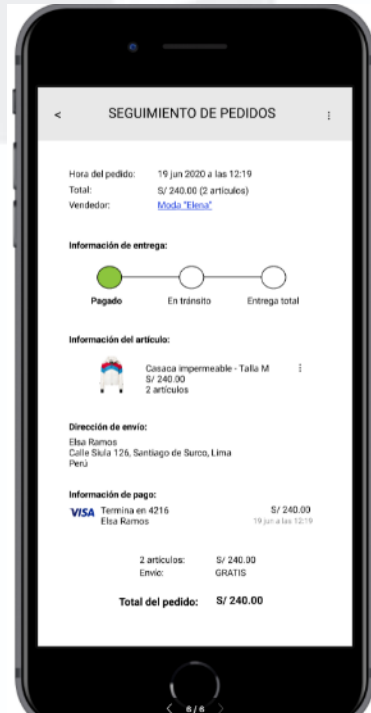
<
SEGUIMIENTO DE PEDIDOS
⋮

Hora del pedido: 19 jun 2020 a las 12:19
Total: S/ 240.00 (2 artículos)
Vendedor: Moda "Elena"

Información de entrega:

Pagado
En tránsito
Entrega total

Información del artículo:

Casaca impermeable - Talla M
S/ 240.00
2 artículos

Dirección de envío:
Elsa Ramos
Calle Siula 126, Santiago de Surco, Lima
Perú

Información de pago:
VISA Termina en 4216
Elsa Ramos
S/ 240.00
19 jun a las 12:19

2 artículos: S/ 240.00
Envío: GRATIS

Total del pedido: S/ 240.00

< 6/6 >